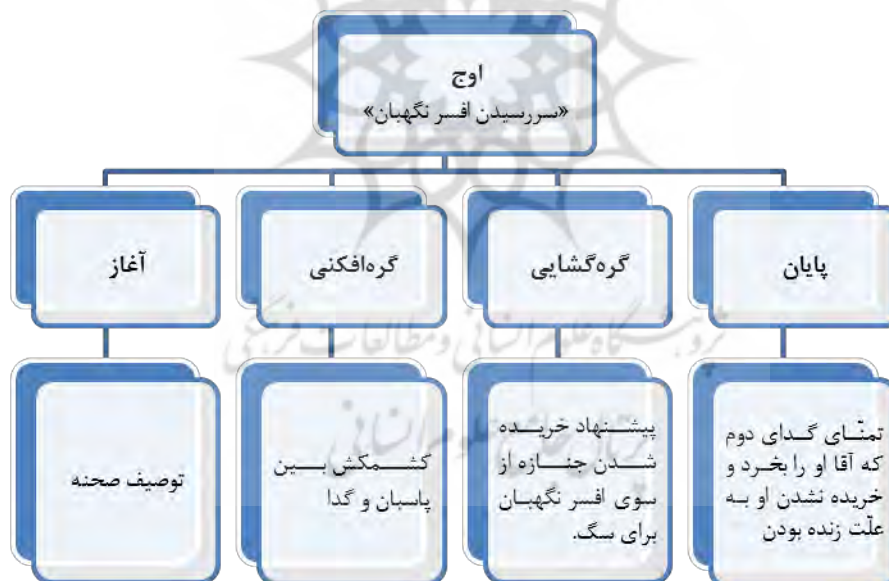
اوج
«سررسیدن افسر نگهبان»

آغاز

گره‌افکنی

گره‌گشایی

پایان

توصیف صحنه

کشمکش بین پاسبان و گدا

پیشنهاد خریده شدن جنازه از سوی افسر نگهبان برای سگ.

تمنّای گدای دوم که آقا او را بخرد و خریده نشدن او به علّت زنده بودن

پژوهشگاه علوم انسانی و مطالعات فرهنگی
پرتال جامع علوم انسانی